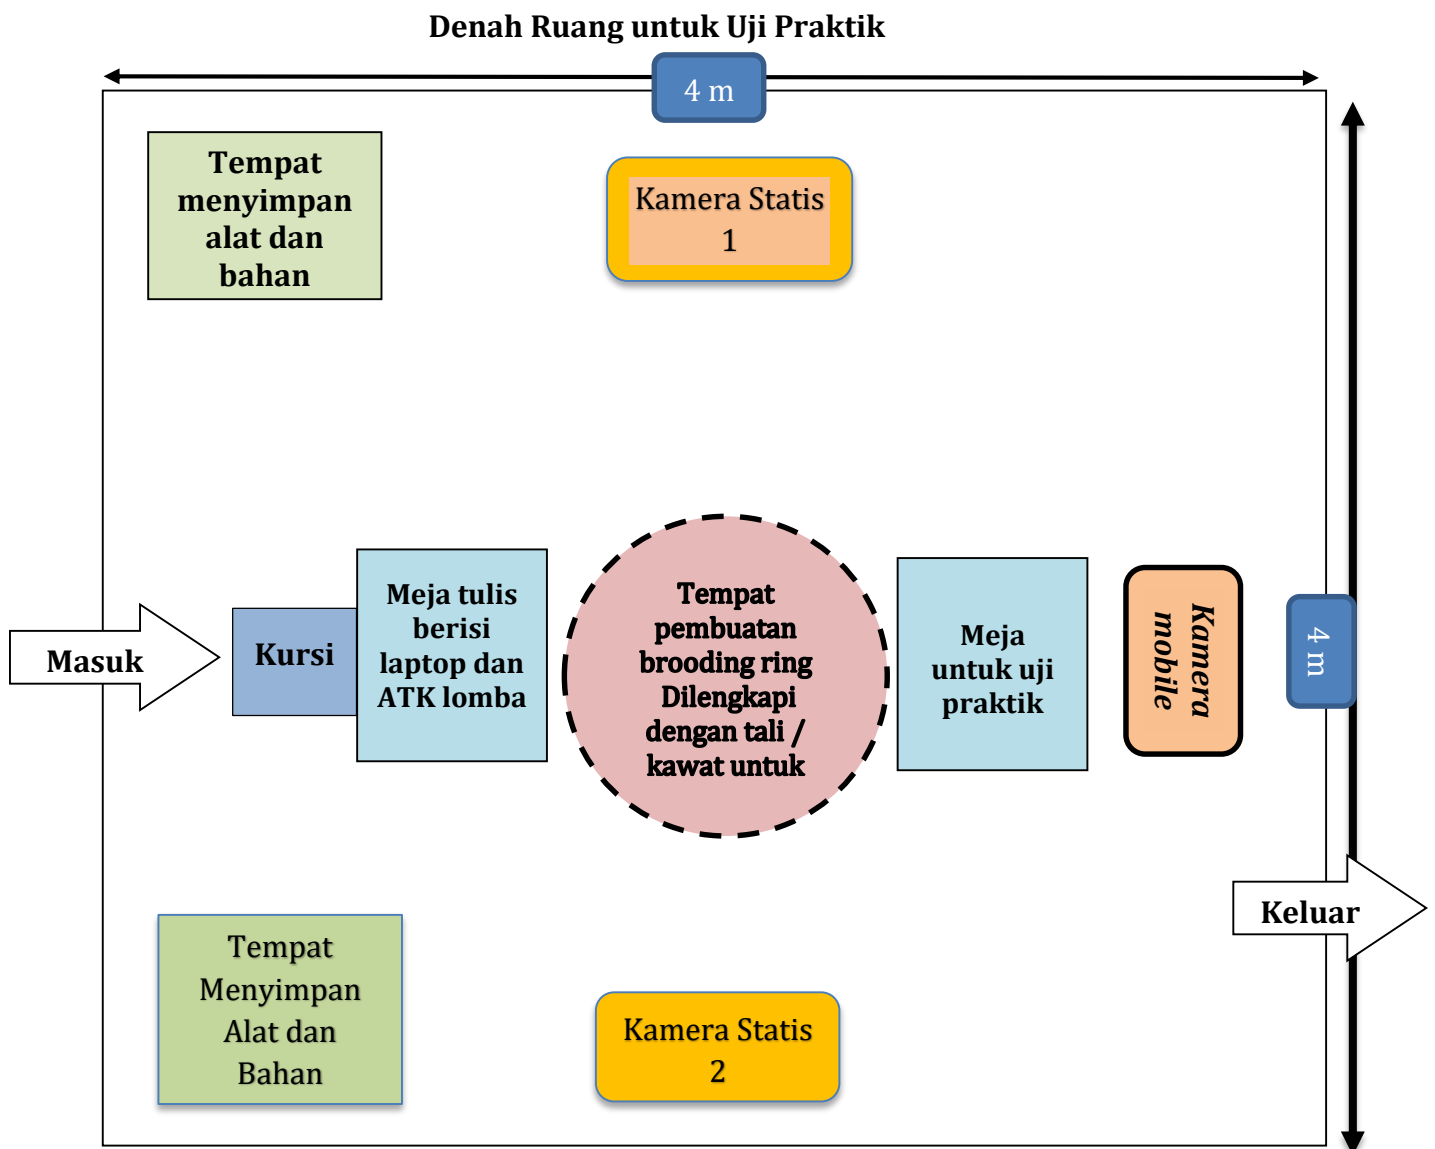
Denah Ruang untuk Uji Praktik

4 m

Tempat menyimpan alat dan bahan

Kamera Statis 1

Masuk

Kursi

Meja tulis berisi laptop dan ATK lomba

Tempat pembuatan brooding ring Dilengkapi dengan tali / kawat untuk

Meja untuk uji praktik

Kamera mobile

4 m

Keluar

Tempat Menyimpan Alat dan Bahan

Kamera Statis 2